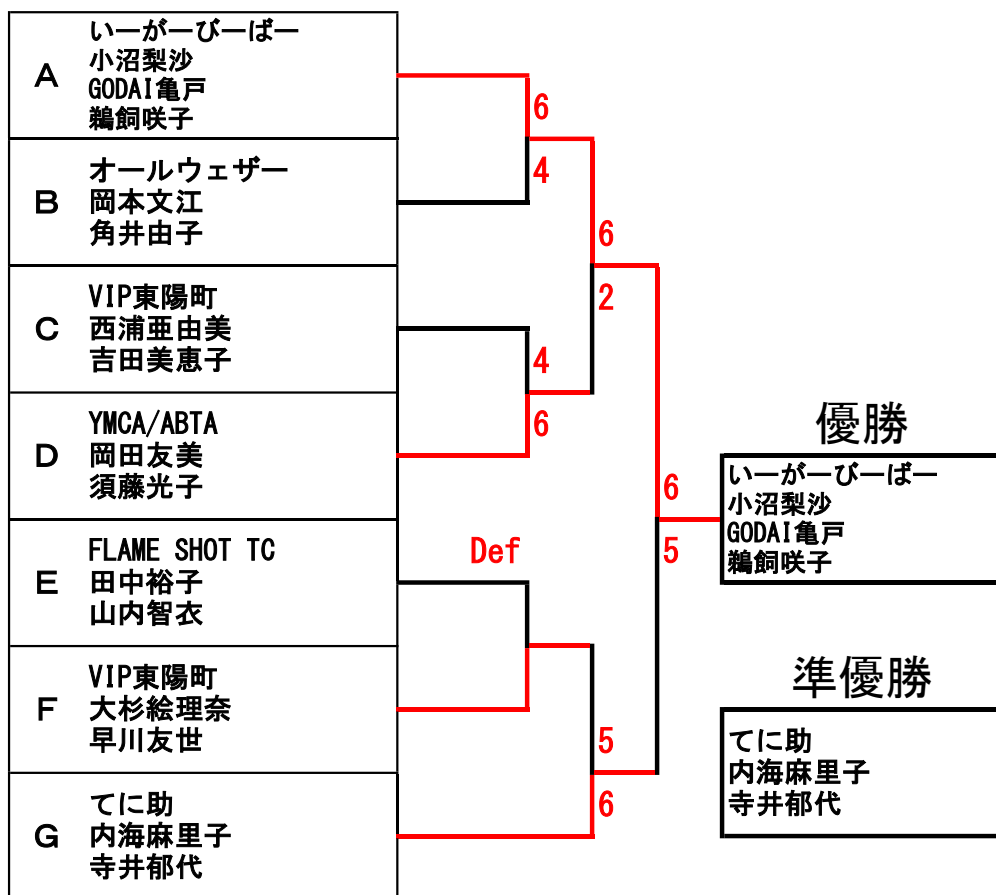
A
いーがーびーばー
小沼梨沙
GODAI亀戸
鵜飼咲子

B
オールウェザー
岡本文江
角井由子

C
VIP東陽町
西浦亜由美
吉田美恵子

D
YMCA/ABTA
岡田友美
須藤光子

E
FLAME SHOT TC
田中裕子
山内智衣

F
VIP東陽町
大杉絵理奈
早川友世

G
てに助
内海麻里子
寺井郁代

6
4
4
6
Def
6
2
5
6
6
5

優勝
いーがーびーばー
小沼梨沙
GODAI亀戸
鵜飼咲子

準優勝
てに助
内海麻里子
寺井郁代